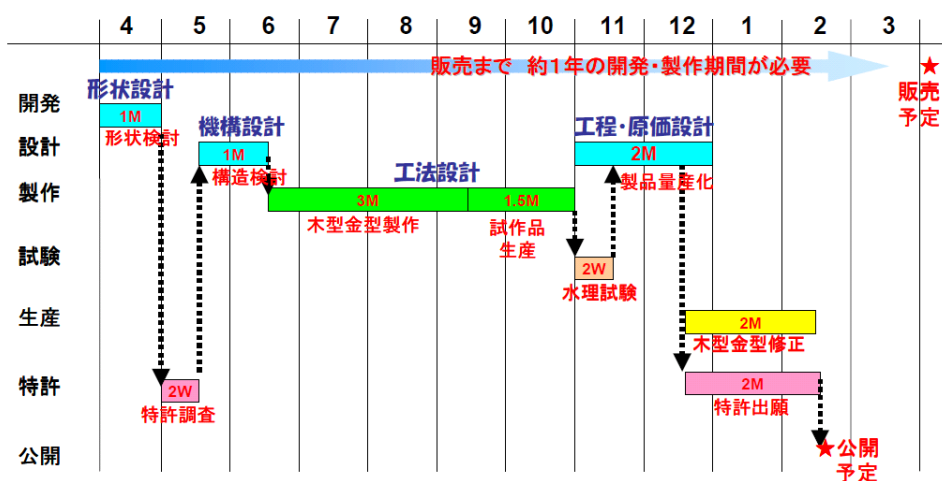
| 4 | 5 | 6 | 7 | 8 | 9 | 10 | 11 | 12 | 1 | 2 | 3 |
|---|---|---|---|---|---|---|---|---|---|---|---|

販売まで 約1年の開発・製作期間が必要

★販売予定

開発
設計
製作
試験
生産
特許
公開

形状設計
1M
形状検討

機構設計
1M
構造検討

工法設計
3M
木型金型製作
1.5M
試作品生産

工程・原価設計
2M
製品量産化

2W
水理試験

2M
木型金型修正

2W
特許調査

2M
特許出願

★公開予定